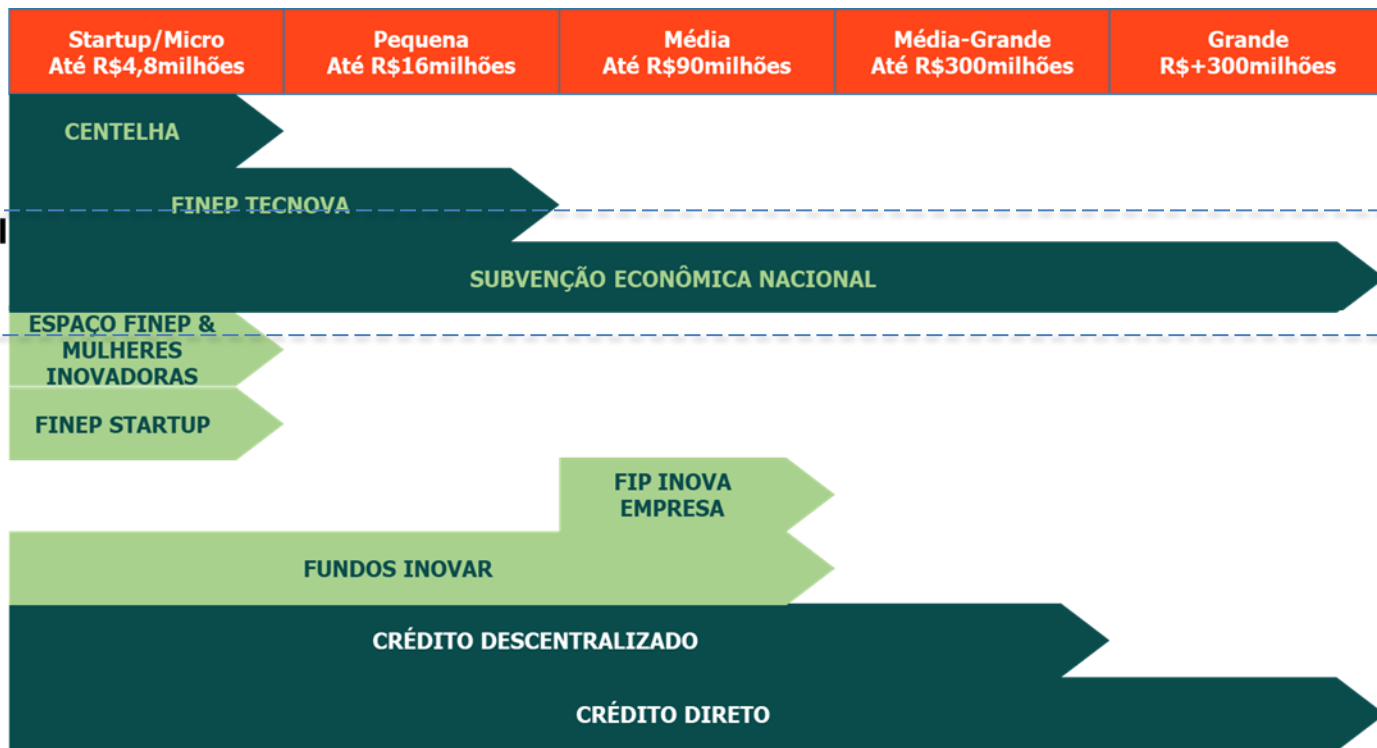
| Startup/Micro Até R$4,8milhões | Pequena Até R$16milhões | Média Até R$90milhões | Média-Grande Até R$300milhões | Grande R$+300milhões |
|---|---|---|---|---|

CENTELHA

FINEP TECNOVA

SUBVENÇÃO ECONÔMICA NACIONAL

ESPAÇO FINEP & MULHERES INOVADORAS

FINEP STARTUP

FIP INOVA EMPRESA

FUNDOS INOVAR

CRÉDITO DESCENTRALIZADO

CRÉDITO DIRETO